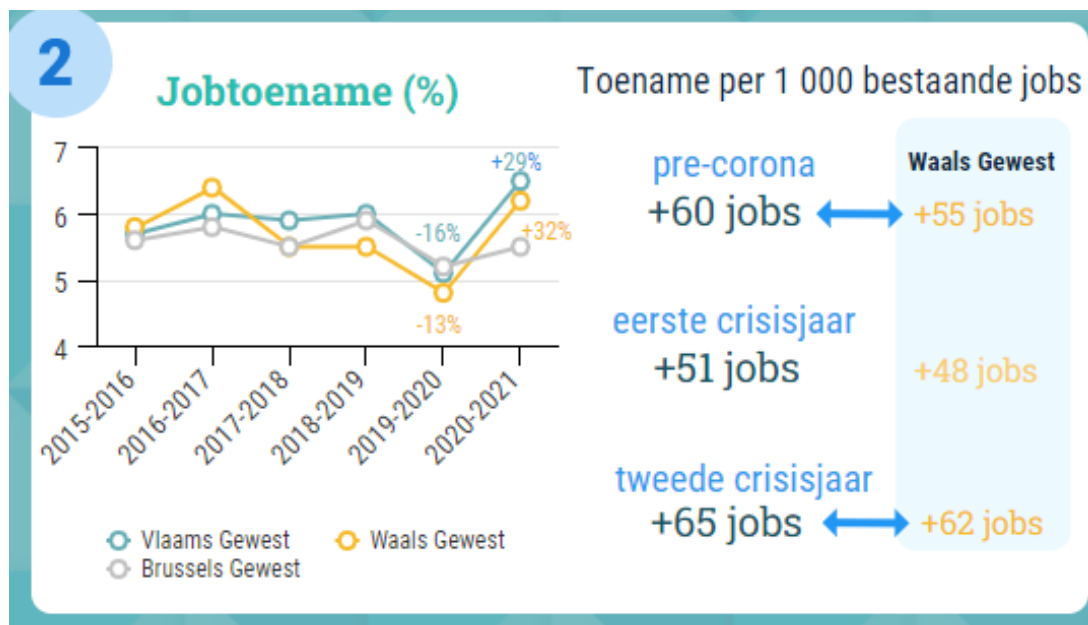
2

Jobtoename (%)

7
6
5
4

+29%
-16%
+32%
-13%

2015-2016
2016-2017
2017-2018
2018-2019
2019-2020
2020-2021

Vlaams Gewest
Waals Gewest
Brussels Gewest

Toename per 1 000 bestaande jobs

Waals Gewest

pre-corona
+60 jobs
+55 jobs

eerste crisisjaar
+51 jobs
+48 jobs

tweede crisisjaar
+65 jobs
+62 jobs